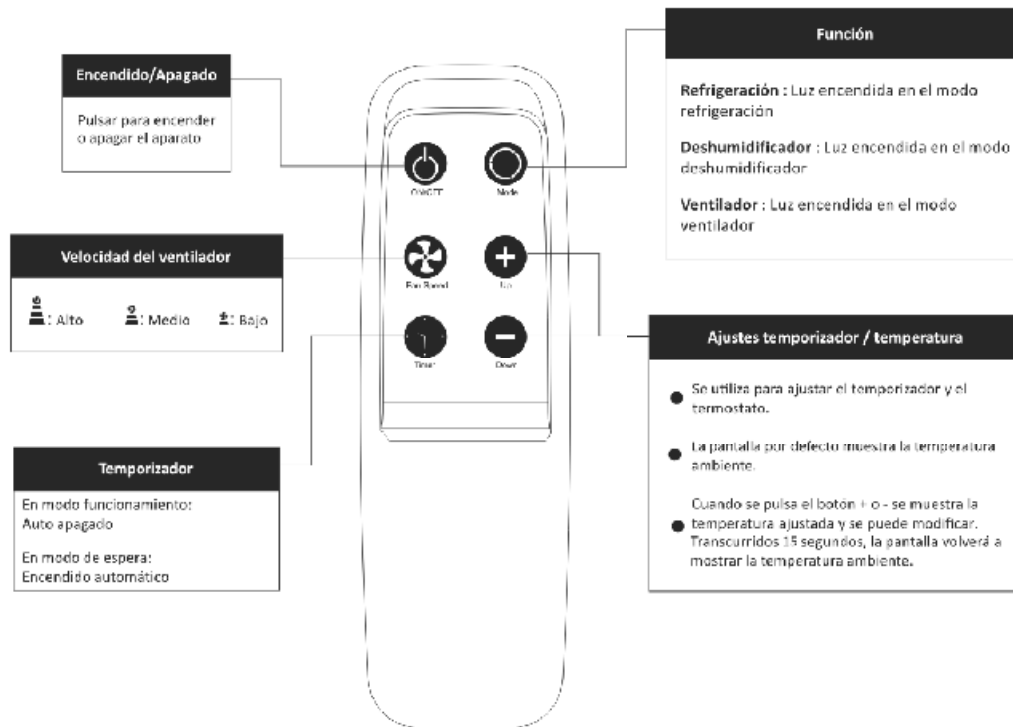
Encendido/Apagado

Pulsar para encender o apagar el aparato

Función

**Refrigeración** : Luz encendida en el modo refrigeración

**Deshumidificador** : Luz encendida en el modo deshumidificador

**Ventilador** : Luz encendida en el modo ventilador

ON/OFF

Mode

Fan Speed

Up

Timer

Down

Velocidad del ventilador

: Alto : Medio : Bajo

Ajustes temporizador / temperatura

Se utiliza para ajustar el temporizador y el termostato.

La pantalla por defecto muestra la temperatura ambiente.

Cuando se pulsa el botón + o - se muestra la temperatura ajustada y se puede modificar. Transcurridos 15 segundos, la pantalla volverá a mostrar la temperatura ambiente.

Temporizador

En modo funcionamiento: Auto apagado

En modo de espera: Encendido automático